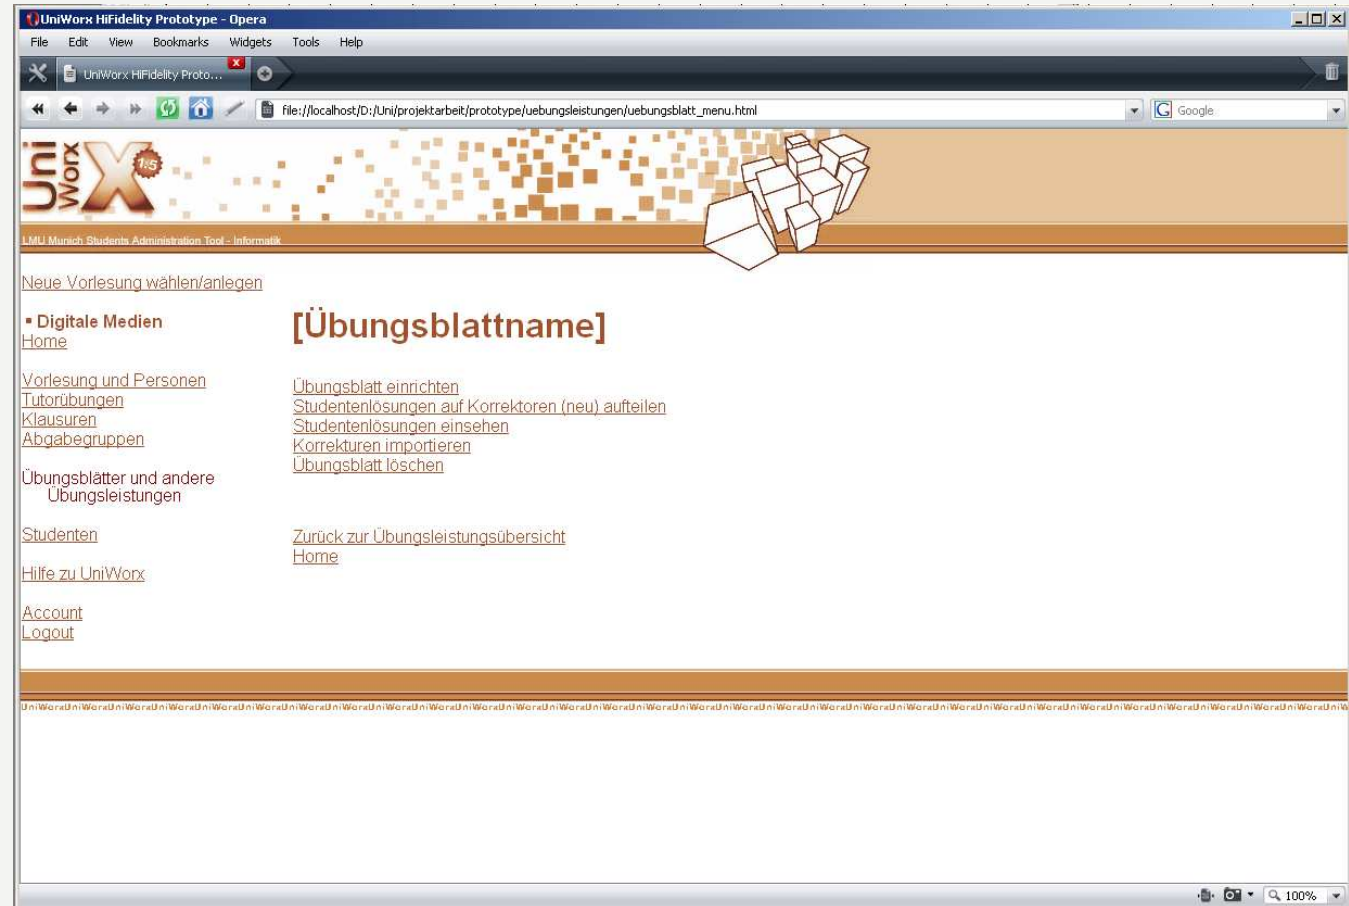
UniWorx HiFidelity Prototype - Opera

File Edit View Bookmarks Widgets Tools Help

UniWorx HiFidelity Proto...

file://localhost/D:/Uni/projektarbeit/prototype/uebungsleistungen/uebungsblatt_menu.html

Google

Uni Worx X 1.5

LMU Munich Students Administration Tool - Informatik

Neue Vorlesung wählen/anlegen

▪ Digitale Medien
Home

Vorlesung und Personen
Tutorübungen
Klausuren
Abgabegruppen

Übungsblätter und andere Übungsleistungen

Studenten

Hilfe zu UniWorx

Account
Logout

[Übungsblattname]

Übungsblatt einrichten
Studentenlösungen auf Korrektoren (neu) aufteilen
Studentenlösungen einsehen
Korrekturen importieren
Übungsblatt löschen

Zurück zur Übungsleistungsübersicht
Home

UniWorxUniWorxUniWorxUniWorxUniWorxUniWorxUniWorxUniWorxUniWorxUniWorxUniWorxUniWorxUniWorxUniWorxUniWorxUniWorxUniWorxUniWorxUniWorxUniWorxUniWorxUniWorxUniWorxUniWorxUniWorxUniWorxUniWorxUniWorxUniWorxUniWorxUniWorxUniWorx

100%